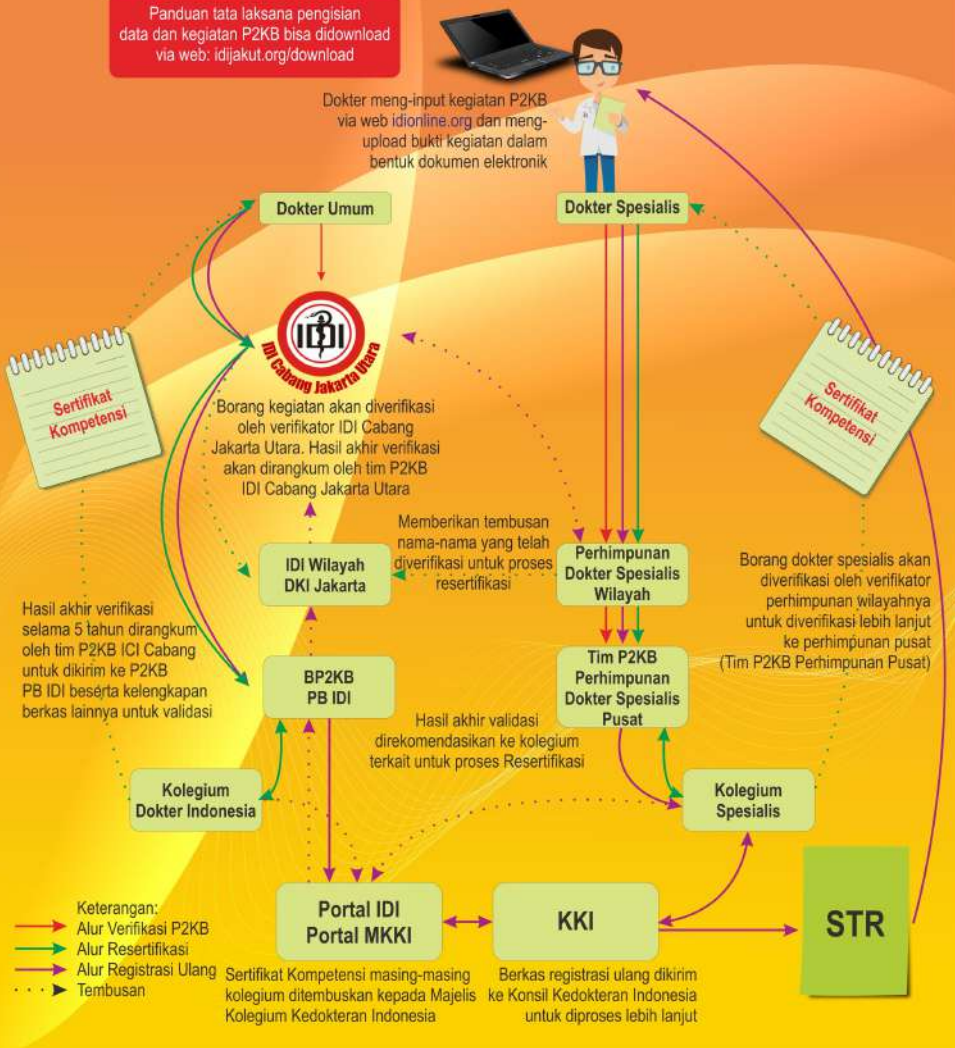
Panduan tata laksana pengisian data dan kegiatan P2KB bisa didownload via web: idijakut.org/download

Dokter meng-input kegiatan P2KB via web idionline.org dan meng-upload bukti kegiatan dalam bentuk dokumen elektronik

Dokter Umum

Dokter Spesialis

IDI Cabang Jakarta Utara

Sertifikat Kompetensi

Sertifikat Kompetensi

Borang kegiatan akan diverifikasi oleh verifikator IDI Cabang Jakarta Utara. Hasil akhir verifikasi akan dirangkum oleh tim P2KB IDI Cabang Jakarta Utara

Memberikan tembusan nama-nama yang telah diverifikasi untuk proses resertifikasi

IDI Wilayah DKI Jakarta

Perhimpunan Dokter Spesialis Wilayah

Borang dokter spesialis akan diverifikasi oleh verifikator perhimpunan wilayahnya untuk diverifikasi lebih lanjut ke perhimpunan pusat (Tim P2KB Perhimpunan Pusat)

Hasil akhir verifikasi selama 5 tahun dirangkum oleh tim P2KB ICI Cabang untuk dikirim ke P2KB PB IDI beserta kelengkapan berkas lainnya untuk validasi

BP2KB PB IDI

Tim P2KB Perhimpunan Dokter Spesialis Pusat

Hasil akhir validasi direkomendasikan ke kolegium terkait untuk proses Resertifikasi

Kolegium Dokter Indonesia

Kolegium Spesialis

Keterangan:
Alur Verifikasi P2KB
Alur Resertifikasi
Alur Registrasi Ulang
Tembusan

Portal IDI Portal MKKI

KKI

STR

Sertifikat Kompetensi masing-masing kolegium ditembuskan kepada Majelis Kolegium Kedokteran Indonesia

Berkas registrasi ulang dikirim ke Konsil Kedokteran Indonesia untuk diproses lebih lanjut